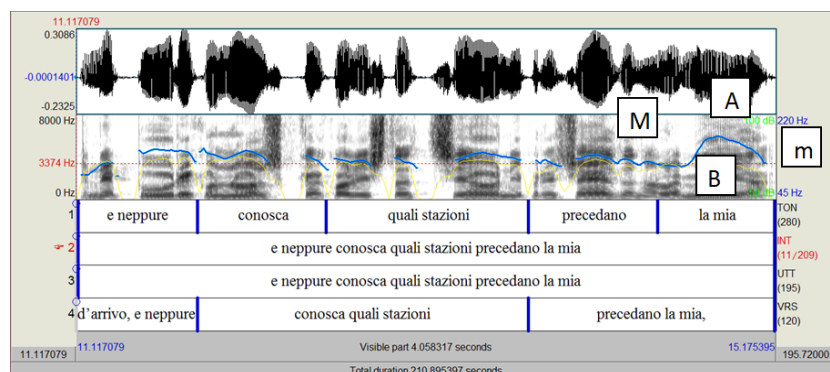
11.117079
0.3086
-0.0001401
-0.2325
8000 Hz
3374 Hz
0 Hz
M
A
100 dB
220 Hz
m
B
50 dB
45 Hz

| 1 | e neppure | conosca | quali stazioni | precedano | la mia | TON (280) |
|---|---|---|---|---|---|---|
| 2 | e neppure conosca quali stazioni precedano la mia | | | | | INT (11/209) |
| 3 | e neppure conosca quali stazioni precedano la mia | | | | | UTT (195) |
| 4 | d'arrivo, e neppure | conosca quali stazioni | | precedano la mia, | | VRS (120) |

11.117079
11.117079
Visible part 4.058317 seconds
15.175395
195.72000
Total duration 210.895397 seconds